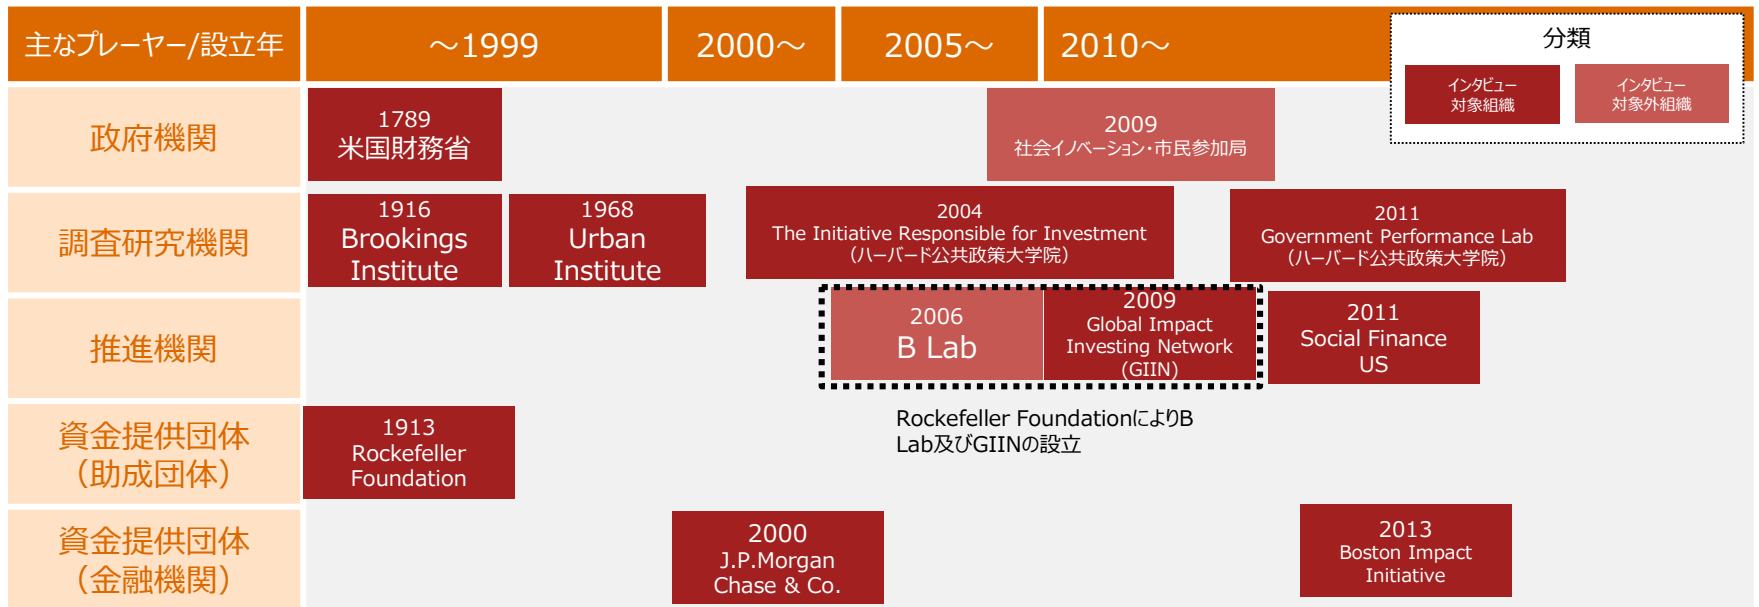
主なプレーヤー/設立年

～1999

2000～

2005～

2010～

分類

インタビュー対象組織

インタビュー対象外組織

政府機関

1789
米国財務省

2009
社会イノベーション・市民参加局

調査研究機関

1916
Brookings Institute

1968
Urban Institute

2004
The Initiative Responsible for Investment
（ハーバード公共政策大学院）

2011
Government Performance Lab
（ハーバード公共政策大学院）

推進機関

2006
B Lab

2009
Global Impact Investing Network
(GIIN)

2011
Social Finance US

Rockefeller FoundationによりB Lab及びGIINの設立

資金提供団体
（助成団体）

1913
Rockefeller Foundation

資金提供団体
（金融機関）

2000
J.P.Morgan Chase & Co.

2013
Boston Impact Initiative